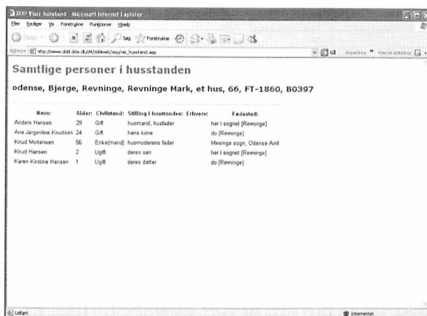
DDD Vis husstand - Microsoft Internet Explorer
Filer Rediger Vis Foretrukne Funktioner Hjælp
Tilbage Søg Foretrukne
Adresse http://www.ddd.dda.dk/ddd/vis/vis_husstand.asp Gå til Hyperlinks

Samtlige personer i husstanden

odense, Bjerge, Revninge, Revninge Mark, et hus, 66, FT-1860, B0397

| Navn: | Alder: | Civilstand: | Stilling i husstanden: | Erhverv: | Fødested: |
|---|---|---|---|---|---|
| Anders Hansen | 29 | Gift | husmand, husfader | | her i sognet [Revninge] |
| Ane Jørgenine Knudsen | 24 | Gift | hans kone | | do [Revninge] |
| Knud Mortensen | 56 | Enke(mand) | husmoderens fader | | Mesinge sogn, Odense Amt |
| Knud Hansen | 2 | Ugift | deres søn | | her i sognet [Revninge] |
| Karen Kirstine Hansen | 1 | Ugift | deres datter | | do [Revninge] |

Udført
Internettet